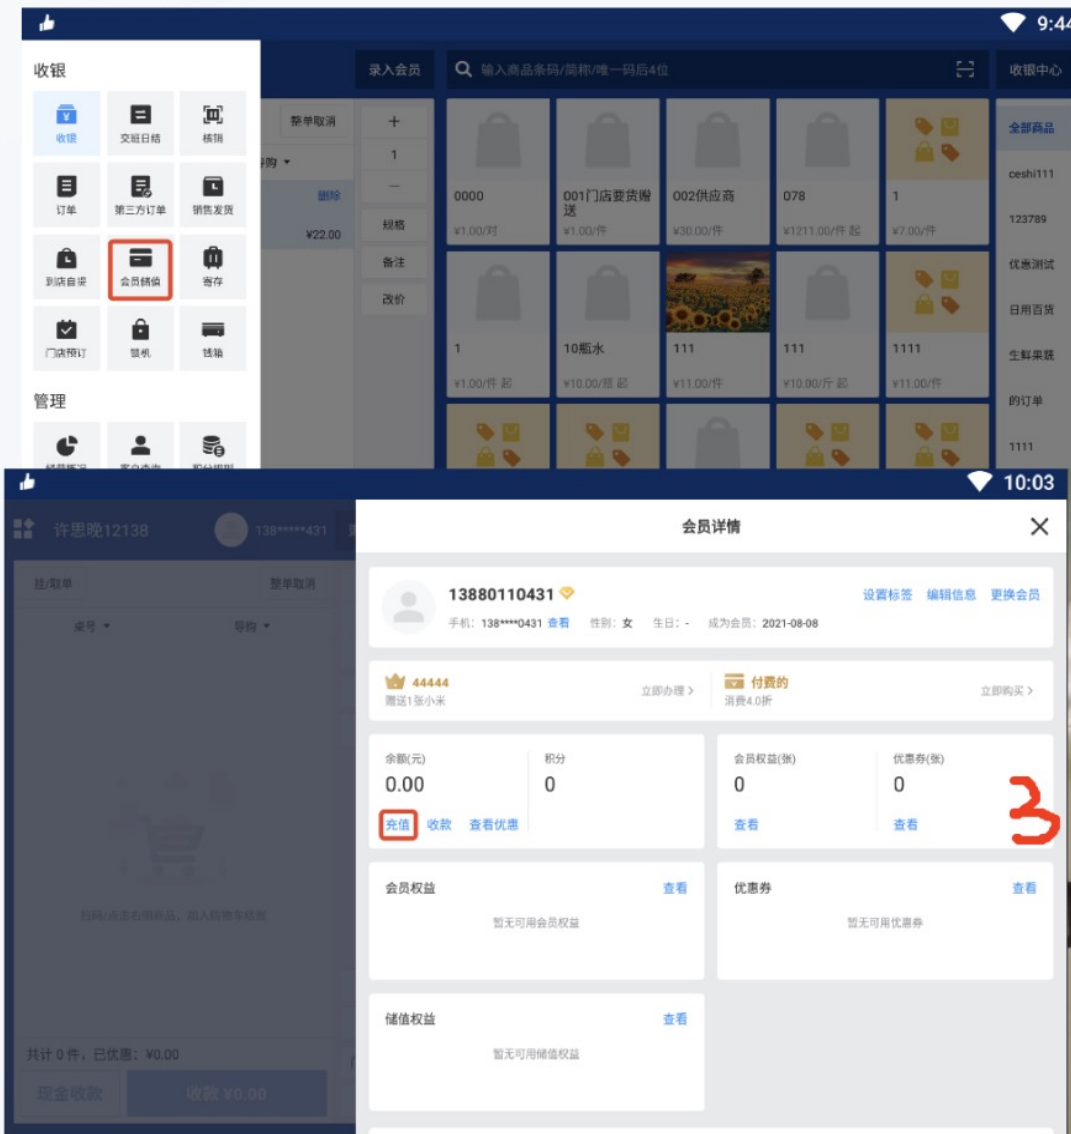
9:44

收银

收银
交班日结
核销
订单
第三方订单
销售发货
到店自提
会员储值
寄存
门店预订
锁机
钱箱

管理

录入会员
输入商品条码/简称/唯一码后4位
收银中心

整单取消
+
1
—
规格
备注
改价
删除
¥22.00

0000
¥1.00/对
001门店要货附送
¥1.00/件
002供应商
¥30.00/件
078
¥1211.00/件 起
1
¥7.00/件
1
¥1.00/件 起
10瓶水
¥10.00/瓶 起
111
¥11.00/件
111
¥10.00/斤 起
1111
¥11.00/件

全部商品
ceshi111
123789
优惠测试
日用百货
生鲜果蔬
的订单
1111

10:03

许思晚12138
138*****431
挂/取单
整单取消
桌号
导购
扫码/点击右侧商品，加入购物车结算
共计 0 件，已优惠：¥0.00
现金收款
收款 ¥0.00

会员详情

13880110431
手机：138****0431 查看 性别：女 生日：- 成为会员：2021-08-08
设置标签 编辑信息 更换会员

44444
赠送1张小米
立即办理 >
付费的
消费4.0折
立即购买 >

余额(元)
0.00
充值 收款 查看优惠
积分
0
会员权益(张)
0
查看
优惠券(张)
0
查看

3

会员权益
查看
暂无可用会员权益
优惠券
查看
暂无可用优惠券
储值权益
查看
暂无可用储值权益